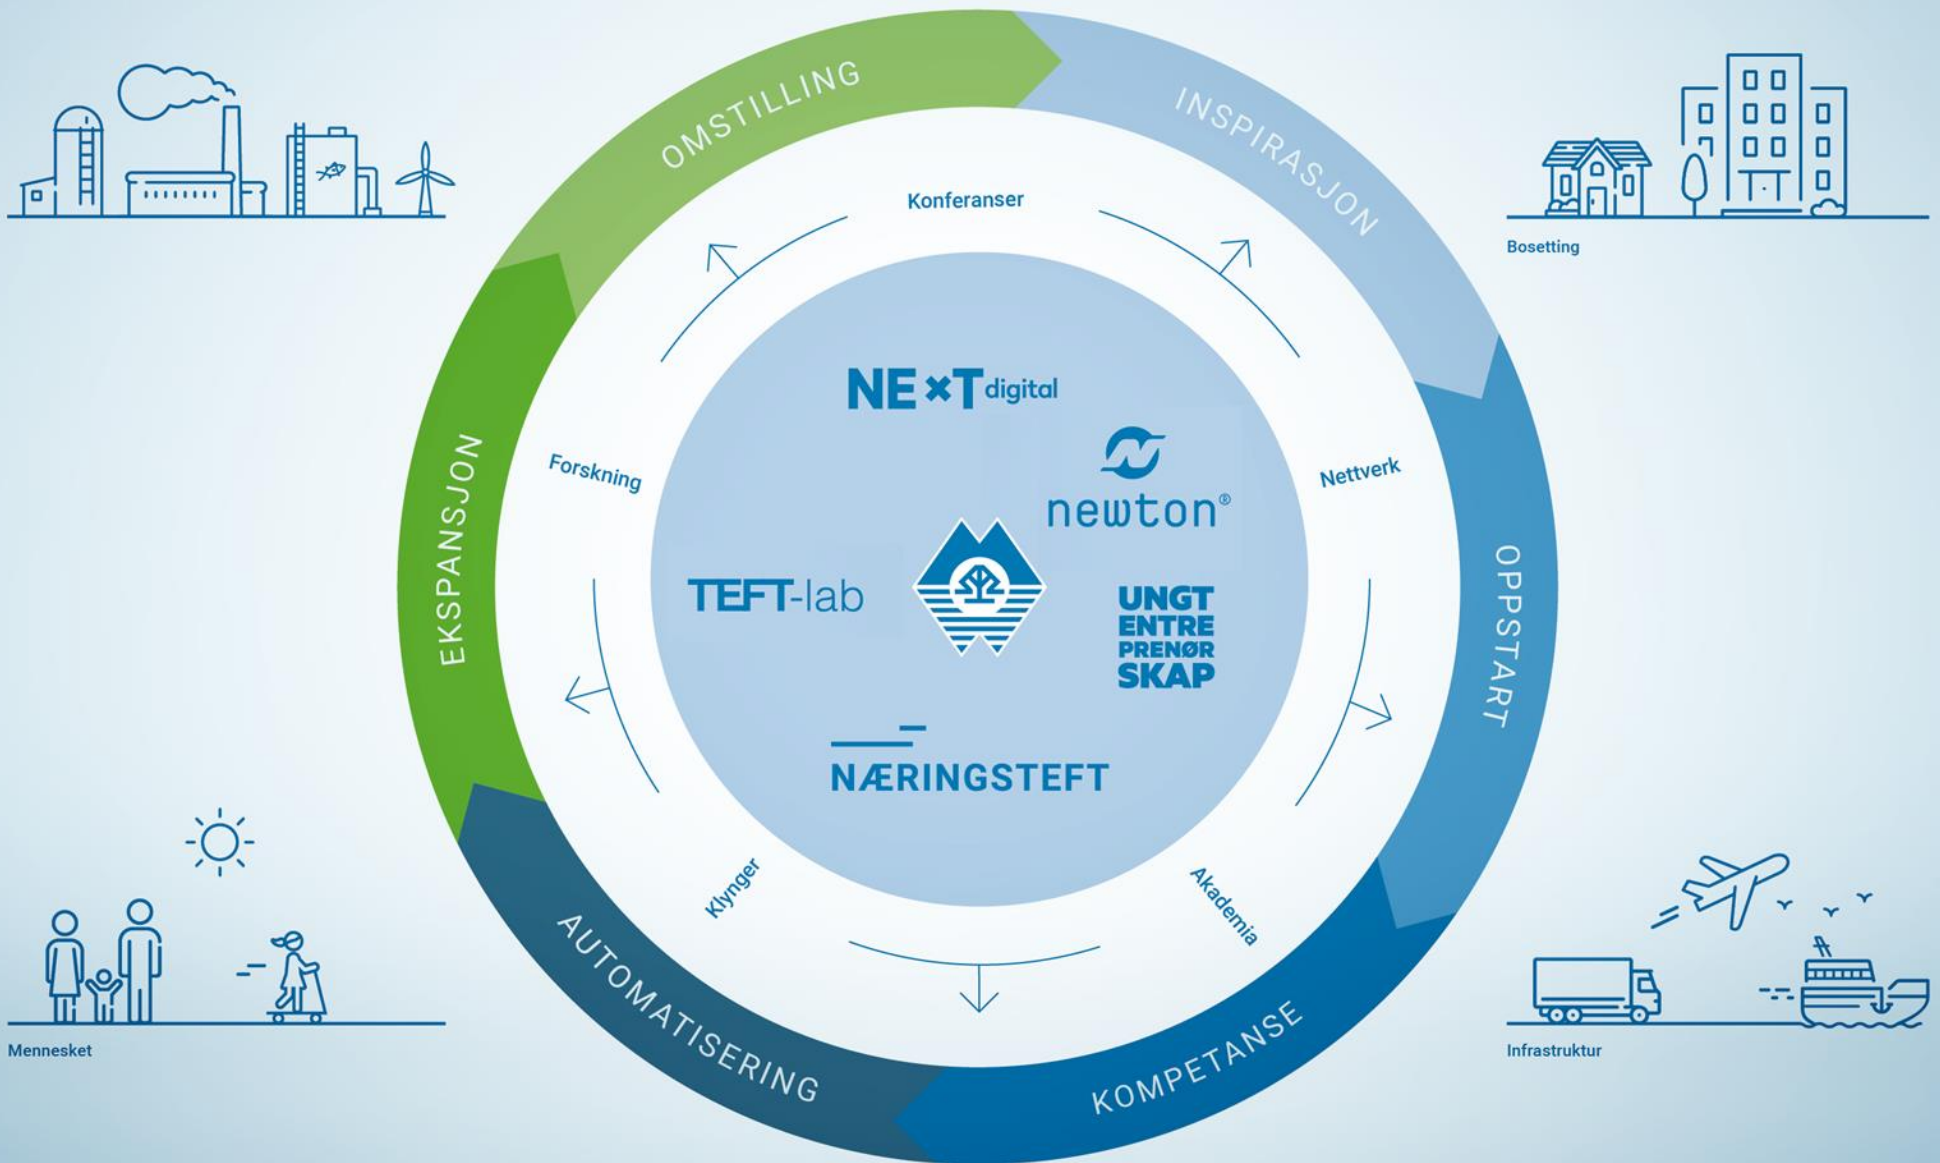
OMSTILLING
INSPIRASJON
Bosetting
Konferanser
NExT digital
Forskning
Nettverk
newton®
EKSPANSJON
TEFT-lab
UNGT ENTRE PRENØR SKAP
OPPSTART
NÆRINGSTEFT
Klynger
Akademia
AUTOMATISERING
KOMPETANSE
Mennesket
Infrastruktur